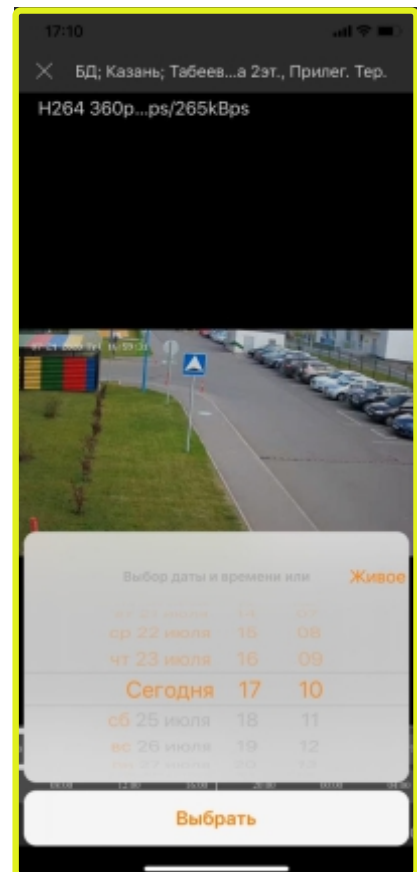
17:10

БД; Казань; Табеев...а 2эт., Прилег. Тер.

H264 360p...ps/265kBps

Выбор даты и времени или

Живое

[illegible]

ср 22 июля 16 08

чт 23 июля 16 09

Сегодня 17 10

сб 25 июля 18 11

вс 26 июля 19 12

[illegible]

Выбрать